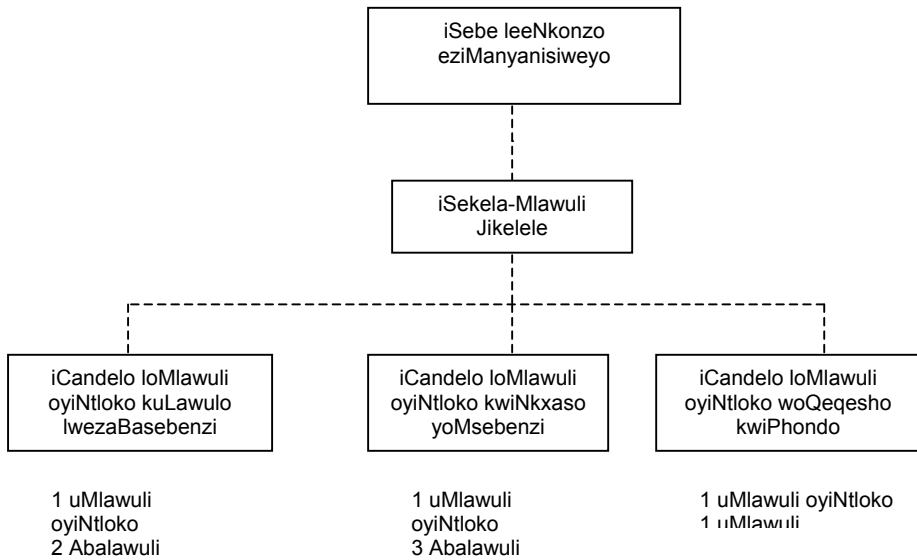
iSebe leeNkonzo eziManyanisiweyo

iSekela-Mlawuli Jikelele

iCandelo loMlawuli oyiNtloko kuLawulo lwezaBasebenzi

iCandelo loMlawuli oyiNtloko kwiNkxaso yoMsebenzi

iCandelo loMlawuli oyiNtloko woQeqesho kwiPhondo

1 uMlawuli oyiNtloko
2 Abalawuli

1 uMlawuli oyiNtloko
3 Abalawuli

1 uMlawuli oyiNtloko
1 uMlawuli